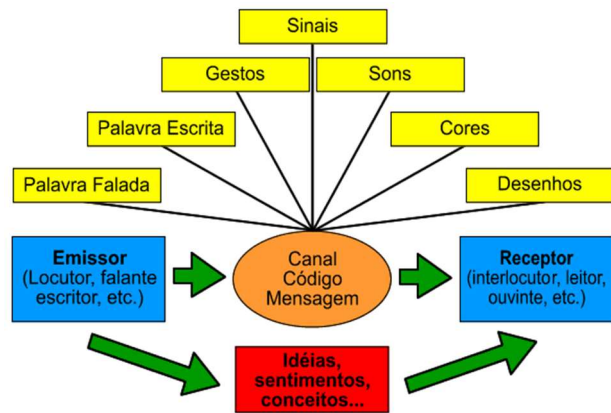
Sinais

Gestos

Sons

Palavra Escrita

Cores

Palavra Falada

Desenhos

Emissor
(Locutor, falante escritor, etc.)

Canal
Código
Mensagem

Receptor
(interlocutor, leitor, ouvinte, etc.)

Idéias, sentimentos, conceitos...